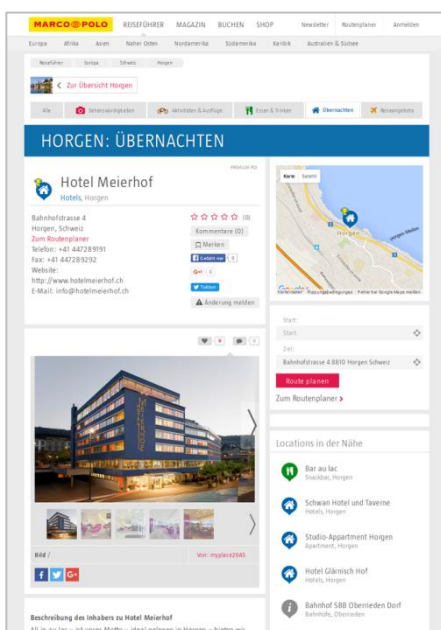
MARCO POLO REISEFÜHRER MAGAZIN BUCHEN SHOP Newsletter Routenplaner Anmelden

Europa Afrika Asien Naher Osten Nordamerika Südamerika Karibik Australien & Südsee

Reiseführer Europa Schweiz Horgen

Zur Übersicht Horgen

Alle Sehenswürdigkeiten Aktivitäten & Ausflüge Essen & Trinken Übernachten Reiseangebote

HORGEN: ÜBERNACHTEN

PREMIUM POI

Hotel Meierhof
Hotels, Horgen

Bahnhofstrasse 4
Horgen, Schweiz
Zum Routenplaner
Telefon: +41 447289191
Fax: +41 447289292
Website:
http://www.hotelmeierhof.ch
E-Mail: info@hotelmeierhof.ch

(0)
Kommentare (0)
Merken
Gefällt mir 0
G+ 0
Twittern
Änderung melden

Karte Satellit

Horgen

Kartendaten Nutzungsbedingungen Fehler bei Google Maps melden

0 0

Start:
Start
Ziel:
Bahnhofstrasse 4 8810 Horgen Schweiz
Route planen
Zum Routenplaner

Bild / Von: myplace2040

Locations in der Nähe

Bar au lac
Snackbar, Horgen

Schwan Hotel und Taverne
Hotels, Horgen

Studio-Appartment Horgen
Apartment, Horgen

Hotel Glärnisch Hof
Hotels, Horgen

Bahnhof SBB Oberrieden Dorf
Bahnhöfe, Oberrieden

Beschreibung des Inhabers zu Hotel Meierhof

All in au lac – ist unser Motto – ideal gelegen in Horgen – bieten wir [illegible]